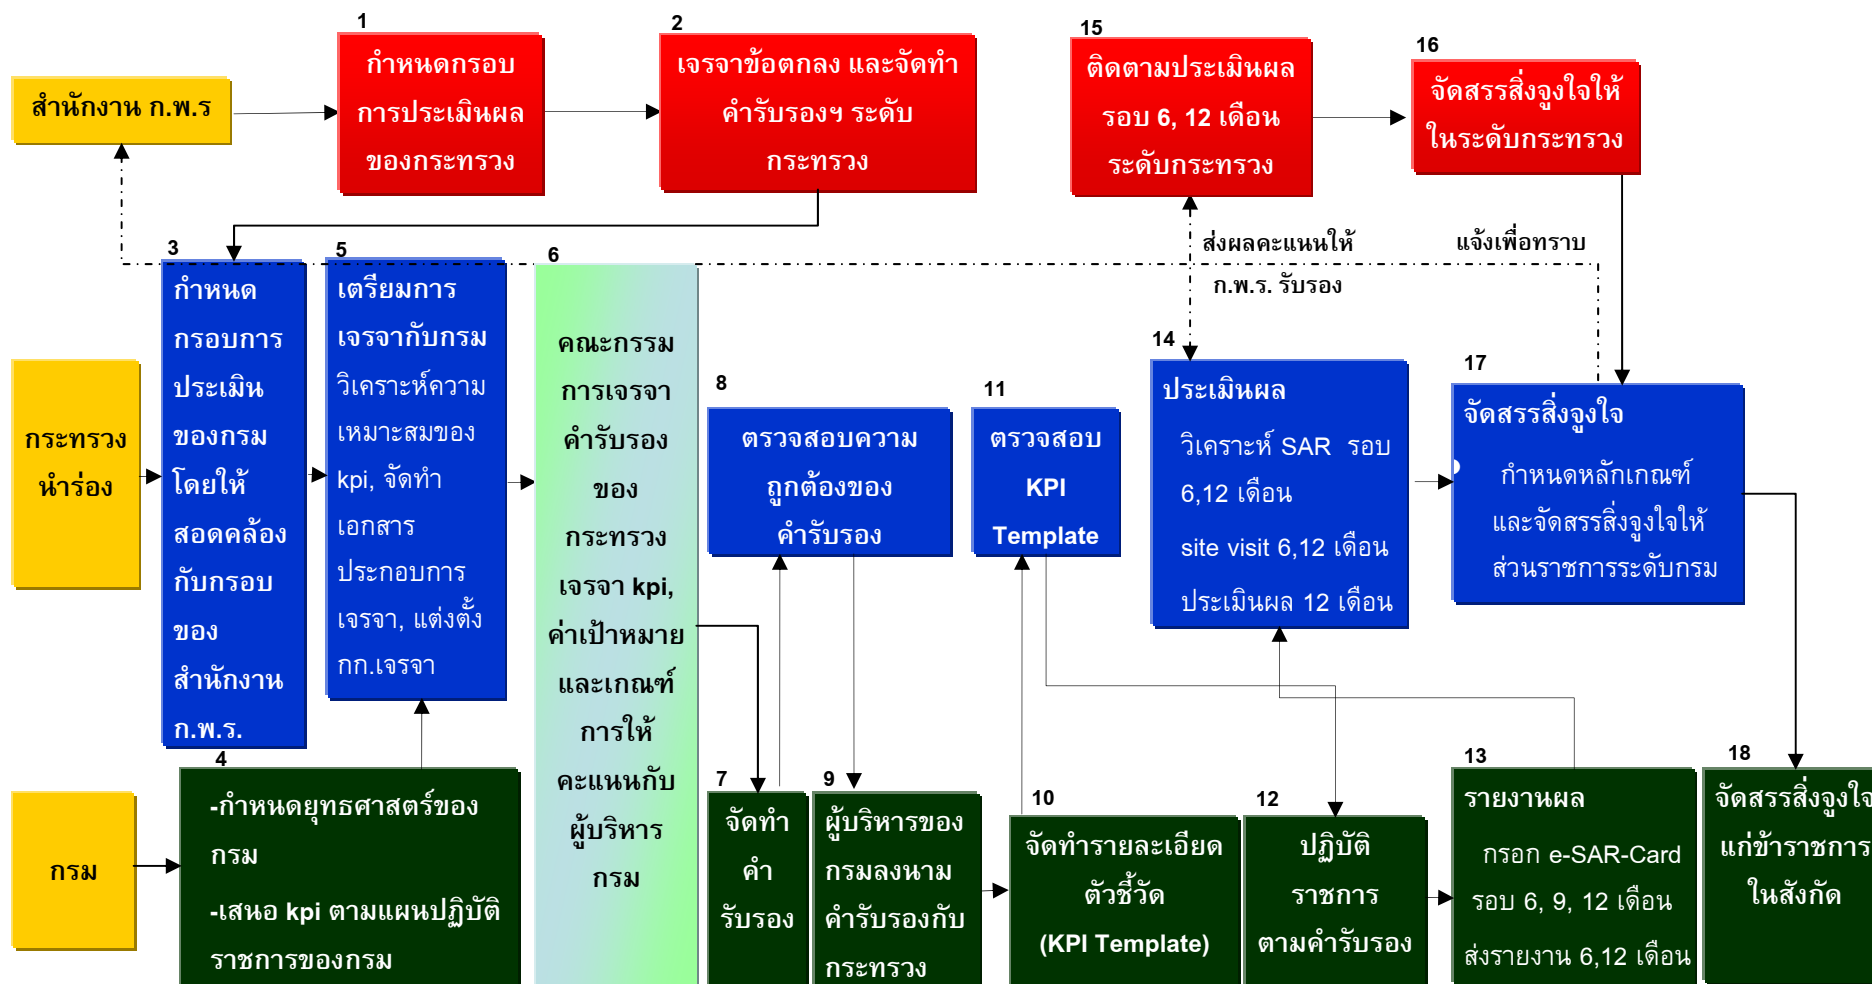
สำนักงาน ก.พ.ร

1
กำหนดกรอบการประเมินผลของกระทรวง

2
เจรจาข้อตกลง และจัดทำคำรับรองฯ ระดับกระทรวง

15
ติดตามประเมินผลรอบ 6, 12 เดือนระดับกระทรวง

16
จัดสรรสิ่งจูงใจให้ในระดับกระทรวง

ส่งผลคะแนนให้ ก.พ.ร. รับรอง

แจ้งเพื่อทราบ

กระทรวงนำร่อง

3
กำหนดกรอบการประเมินของกรมโดยให้สอดคล้องกับกรอบของสำนักงาน ก.พ.ร.

5
เตรียมการเจรจากับกรม วิเคราะห์ความเหมาะสมของ kpi, จัดทำเอกสารประกอบการเจรจา, แต่งตั้ง กก.เจรจา

6
คณะกรรมการเจรจาคำรับรองของกระทรวงเจรจา kpi, ค่าเป้าหมายและเกณฑ์การให้คะแนนกับผู้บริหารกรม

8
ตรวจสอบความถูกต้องของคำรับรอง

11
ตรวจสอบ KPI Template

14
ประเมินผล
วิเคราะห์ SAR รอบ 6,12 เดือน
site visit 6,12 เดือน
ประเมินผล 12 เดือน

17
จัดสรรสิ่งจูงใจ
กำหนดหลักเกณฑ์และจัดสรรสิ่งจูงใจให้ส่วนราชการระดับกรม

กรม

4
-กำหนดยุทธศาสตร์ของกรม
-เสนอ kpi ตามแผนปฏิบัติราชการของกรม

7
จัดทำคำรับรอง

9
ผู้บริหารของกรมลงนามคำรับรองกับกระทรวง

10
จัดทำรายละเอียดตัวชี้วัด (KPI Template)

12
ปฏิบัติราชการตามคำรับรอง

13
รายงานผล
กรอก e-SAR-Card รอบ 6, 9, 12 เดือน
ส่งรายงาน 6,12 เดือน

18
จัดสรรสิ่งจูงใจแก่ข้าราชการในสังกัด